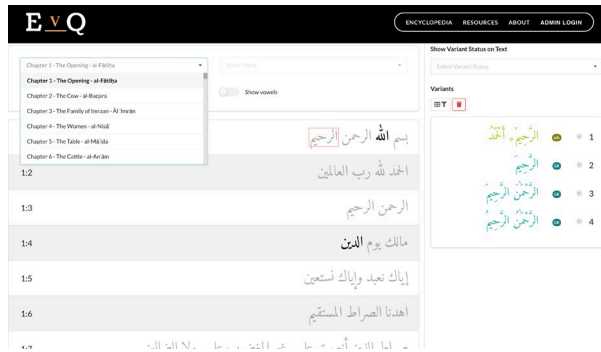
E V Q

ENCYCLOPEDIA RESOURCES ABOUT ADMIN LOGIN

Chapter 1 - The Opening - al-Fātiḥa

Select Verse

Chapter 1 - The Opening - al-Fātiḥa
Chapter 2 - The Cow - al-Baqara
Chapter 3 - The Family of Imraan - Āl ʿImrān
Chapter 4 - The Women - al-Nisāʾ
Chapter 5 - The Table - al-Māʾida
Chapter 6 - The Cattle - al-Anʿām

Show vowels

Show Variant Status on Text

Select Variant Status

Variants

بسم الله الرحمن الرحيم

1:2 الحمد لله رب العالمين

1:3 الرحمن الرحيم

1:4 مالك يوم الدين

1:5 إياك نعبد وإياك نستعين

1:6 اهدنا الصراط المستقيم

1:7 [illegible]

الرَّحِيمِ ۝ الْحَمْدُ 1

الرَّحِيمِ 2

الرَّحْمٰنِ الرَّحِيمِ 3

الرَّحْمٰنِ الرَّحِيمِ 4